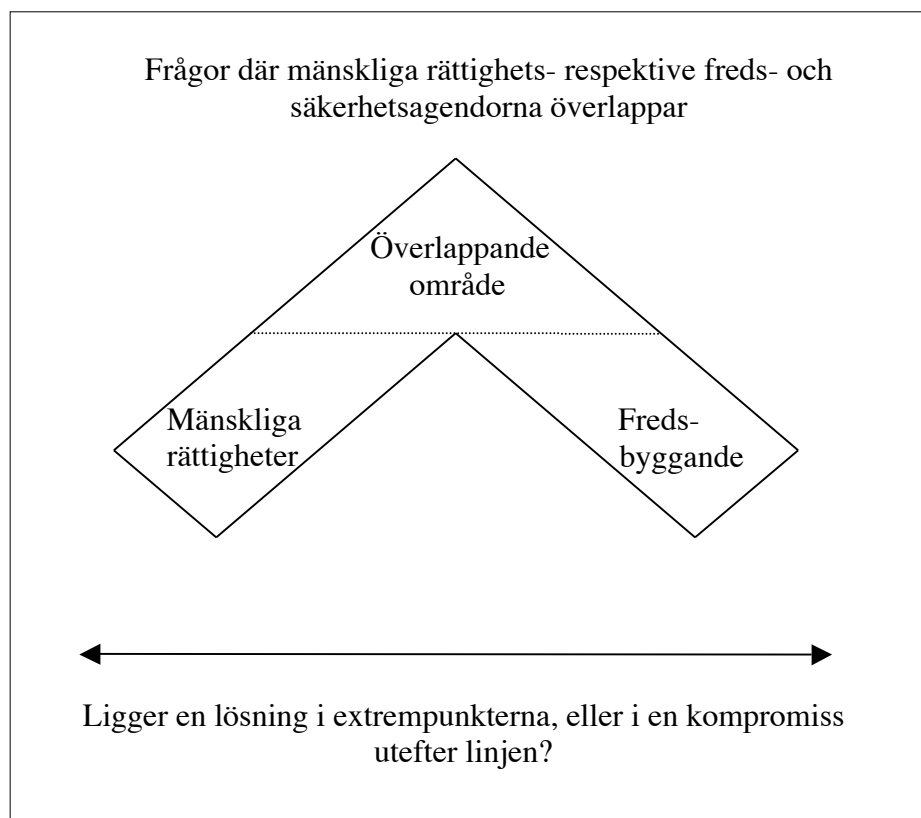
Frågor där mänskliga rättighets- respektive freds- och säkerhetsagendorna överlappar

Överlappande område

Mänskliga rättigheter

Freds-byggande

Ligger en lösning i extrempunkterna, eller i en kompromiss utefter linjen?